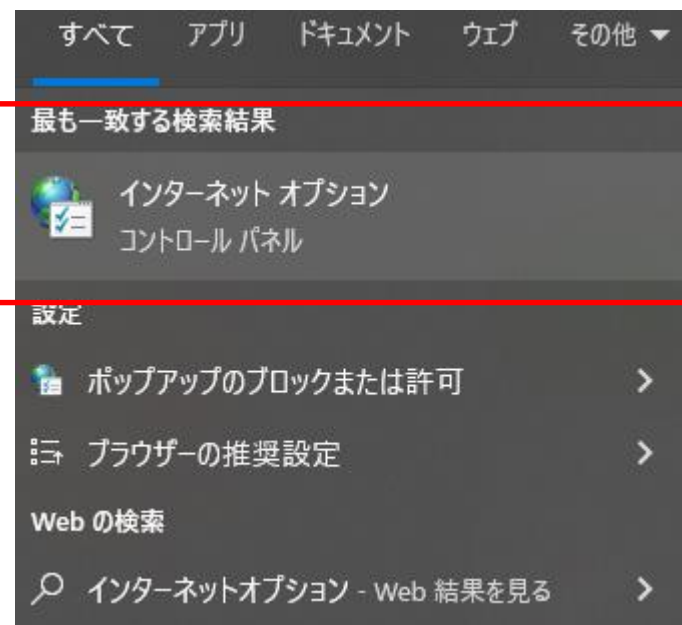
すべて　アプリ　ドキュメント　ウェブ　その他 ▾

最も一致する検索結果

インターネット オプション
コントロール パネル

設定

ポップアップのブロックまたは許可

ブラウザーの推奨設定

Web の検索

インターネットオプション - Web 結果を見る